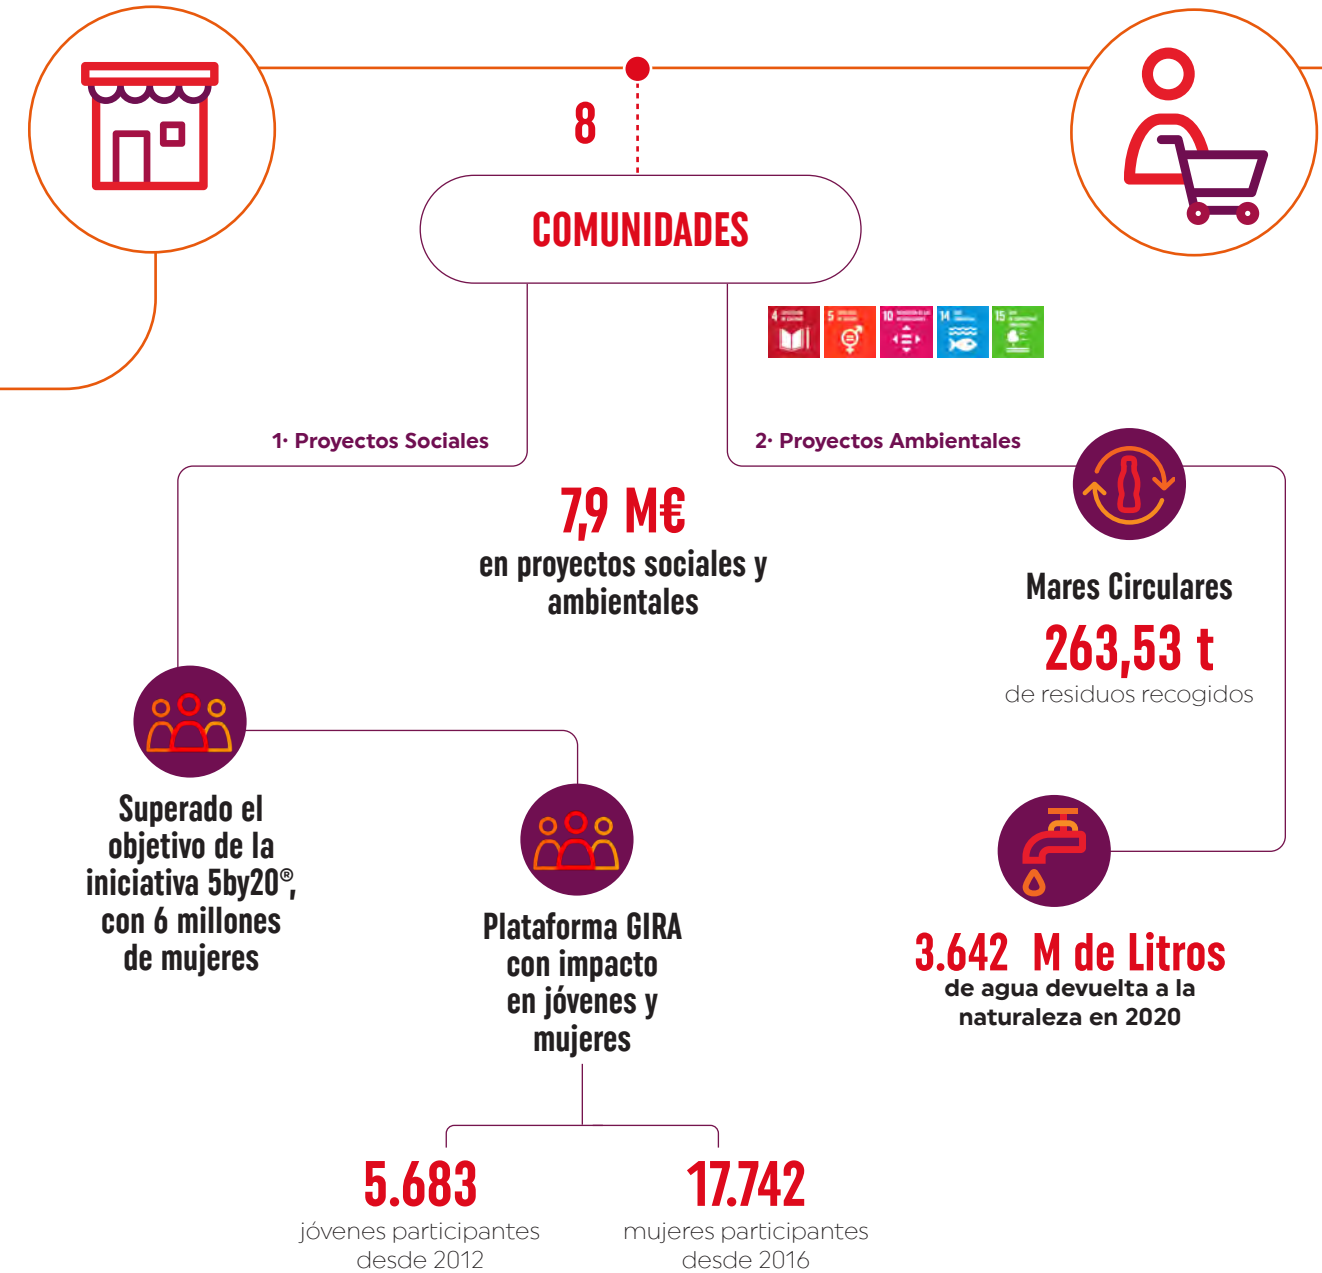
8

COMUNIDADES

1· Proyectos Sociales

2· Proyectos Ambientales

7,9 M€
en proyectos sociales y ambientales

Mares Circulares
263,53 t
de residuos recogidos

Superado el objetivo de la iniciativa 5by20®, con 6 millones de mujeres

Plataforma GIRA con impacto en jóvenes y mujeres

3.642 M de Litros
de agua devuelta a la naturaleza en 2020

5.683
jóvenes participantes desde 2012

17.742
mujeres participantes desde 2016